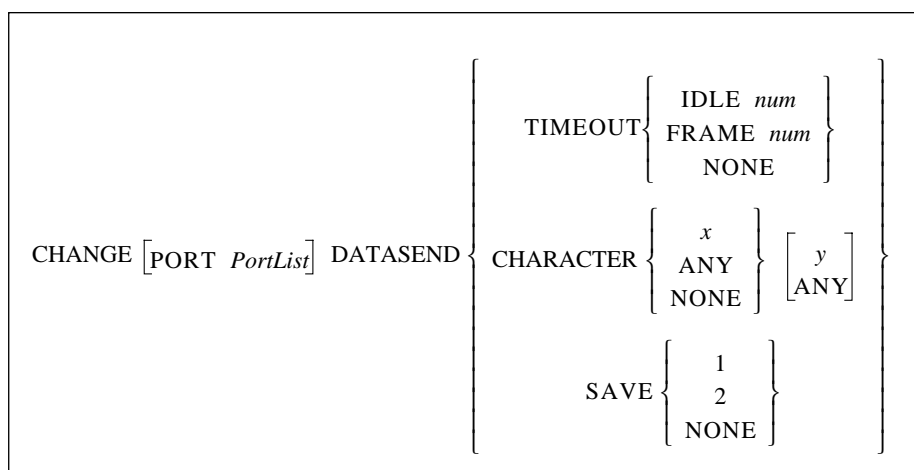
$\text{CHANGE} \left[\text{PORT } \textit{PortList}\right] \text{ DATASEND} \left\{ \begin{array}{c} \text{TIMEOUT} \left\{ \begin{array}{c} \text{IDLE } \textit{num} \\ \text{FRAME } \textit{num} \\ \text{NONE} \end{array} \right\} \\ \text{CHARACTER} \left\{ \begin{array}{c} x \\ \text{ANY} \\ \text{NONE} \end{array} \right\} \left[ \begin{array}{c} y \\ \text{ANY} \end{array} \right] \\ \text{SAVE} \left\{ \begin{array}{c} 1 \\ 2 \\ \text{NONE} \end{array} \right\} \end{array} \right\}$